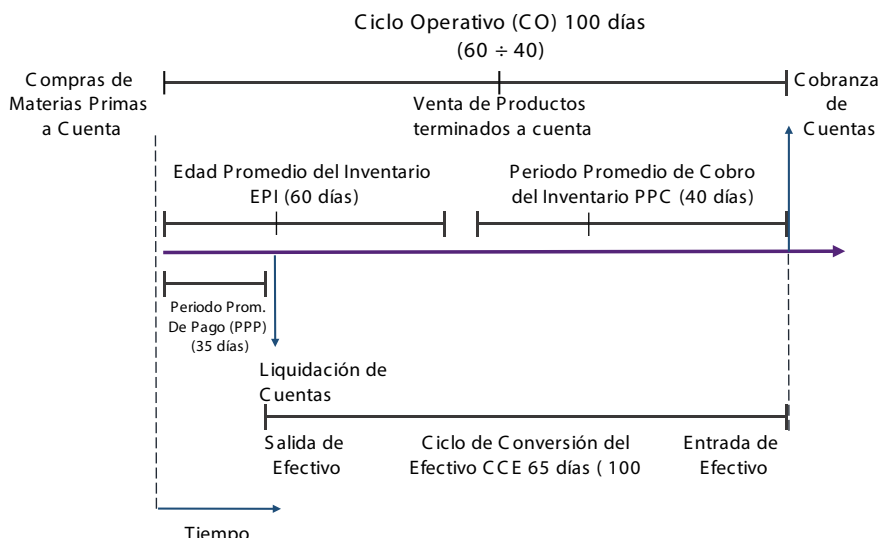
Ciclo Operativo (CO) 100 días
(60 ÷ 40)

Compras de Materias Primas a Cuenta

Venta de Productos terminados a cuenta

Cobranza de Cuentas

Edad Promedio del Inventario EPI (60 días)

Periodo Promedio de Cobro del Inventario PPC (40 días)

Periodo Prom. De Pago (PPP) (35 días)

Liquidación de Cuentas

Salida de Efectivo

Ciclo de Conversión del Efectivo CCE 65 días ( 100

Entrada de Efectivo

Tiempo